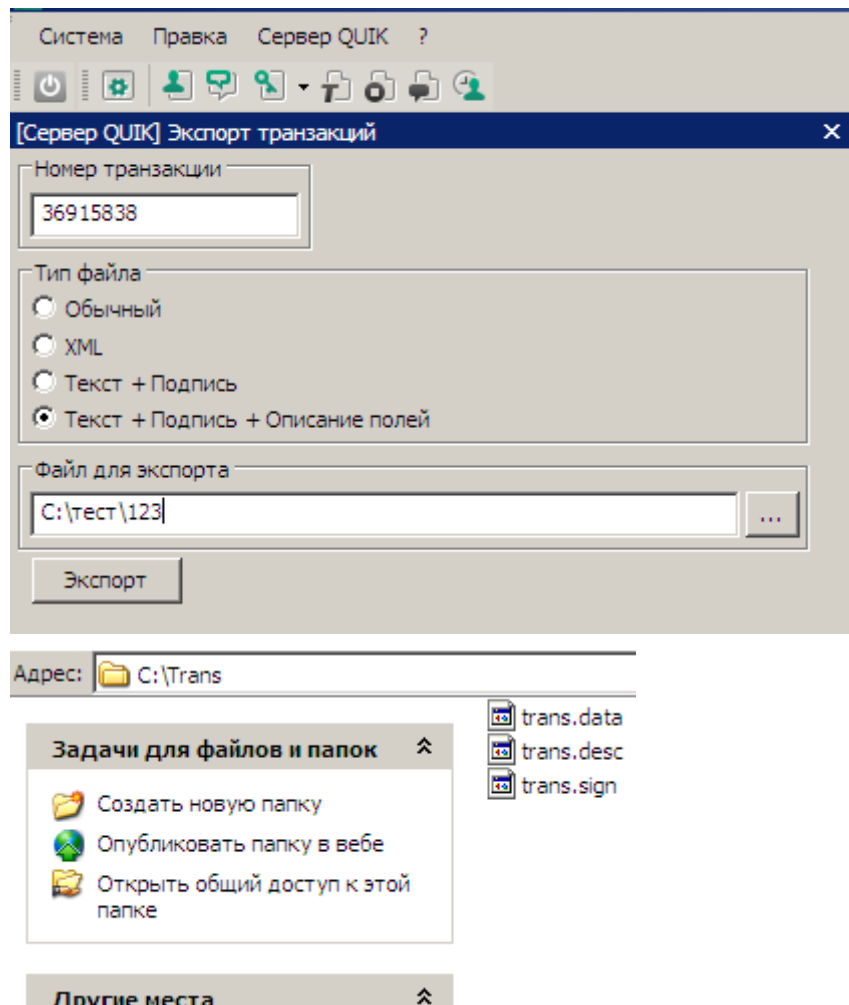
Система Правка Сервер QUIK ?

[Сервер QUIK] Экспорт транзакций ×

Номер транзакции
36915838

Тип файла
Обычный
XML
Текст + Подпись
Текст + Подпись + Описание полей

Файл для экспорта
C:\тест\123
...

Экспорт

Адрес: C:\Trans

Задачи для файлов и папок
Создать новую папку
Опубликовать папку в вебе
Открыть общий доступ к этой папке

Другие места

trans.data
trans.desc
trans.sign